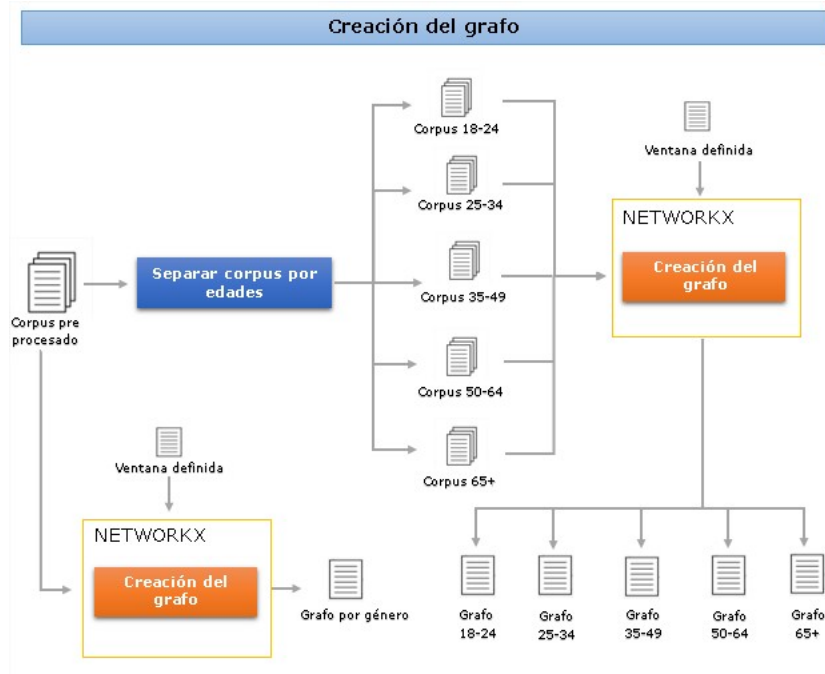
Creación del grafo

Corpus pre procesado

Separar corpus por edades

Corpus 18-24

Corpus 25-34

Corpus 35-49

Corpus 50-64

Corpus 65+

Ventana definida

NETWORKX

Creación del grafo

Grafo 18-24

Grafo 25-34

Grafo 35-49

Grafo 50-64

Grafo 65+

Ventana definida

NETWORKX

Creación del grafo

Grafo por género